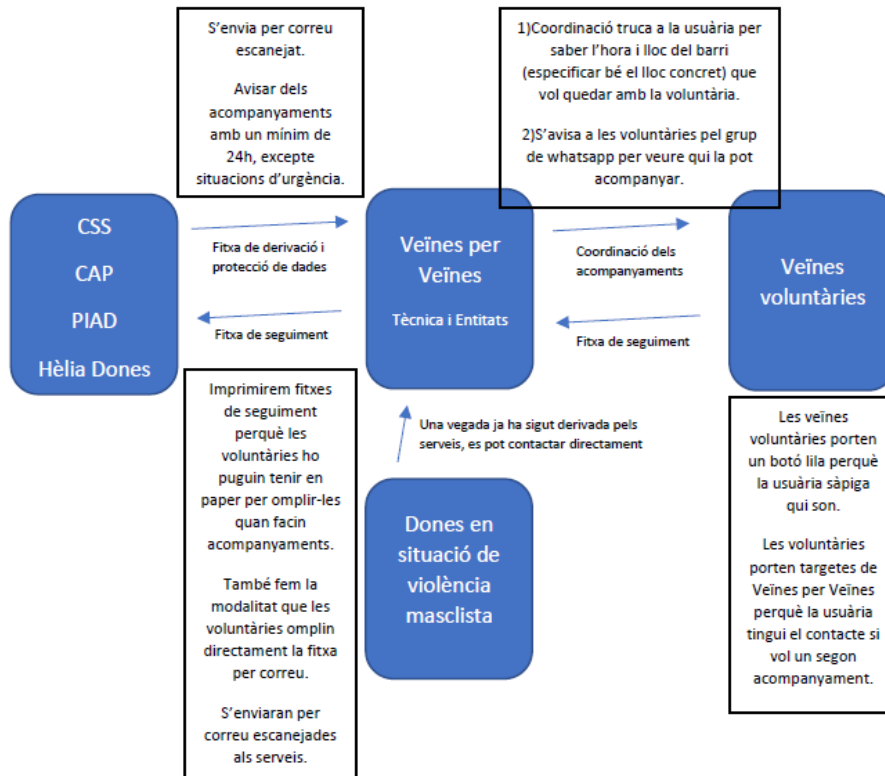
S'envia per correu escanejat.

Avisar dels acompanyaments amb un mínim de 24h, excepte situacions d'urgència.

1)Coordinació truca a la usuària per saber l'hora i lloc del barri (especificar bé el lloc concret) que vol quedar amb la voluntària.

2)S'avisa a les voluntàries pel grup de whatsapp per veure qui la pot acompanyar.

CSS

CAP

PIAD

Hèlia Dones

Fitxa de derivació i protecció de dades

Fitxa de seguiment

Veïnes per Veïnes

Tècnica i Entitats

Coordinació dels acompanyaments

Fitxa de seguiment

Veïnes voluntàries

Imprimirem fitxes de seguiment perquè les voluntàries ho puguin tenir en paper per omplir-les quan facin acompanyaments.

També fem la modalitat que les voluntàries omplin directament la fitxa per correu.

S'enviaran per correu escanejades als serveis.

Una vegada ja ha sigut derivada pels serveis, es pot contactar directament

Dones en situació de violència masclista

Les veïnes voluntàries porten un botó lila perquè la usuària sàpiga qui son.

Les voluntàries porten targetes de Veïnes per Veïnes perquè la usuària tingui el contacte si vol un segon acompanyament.